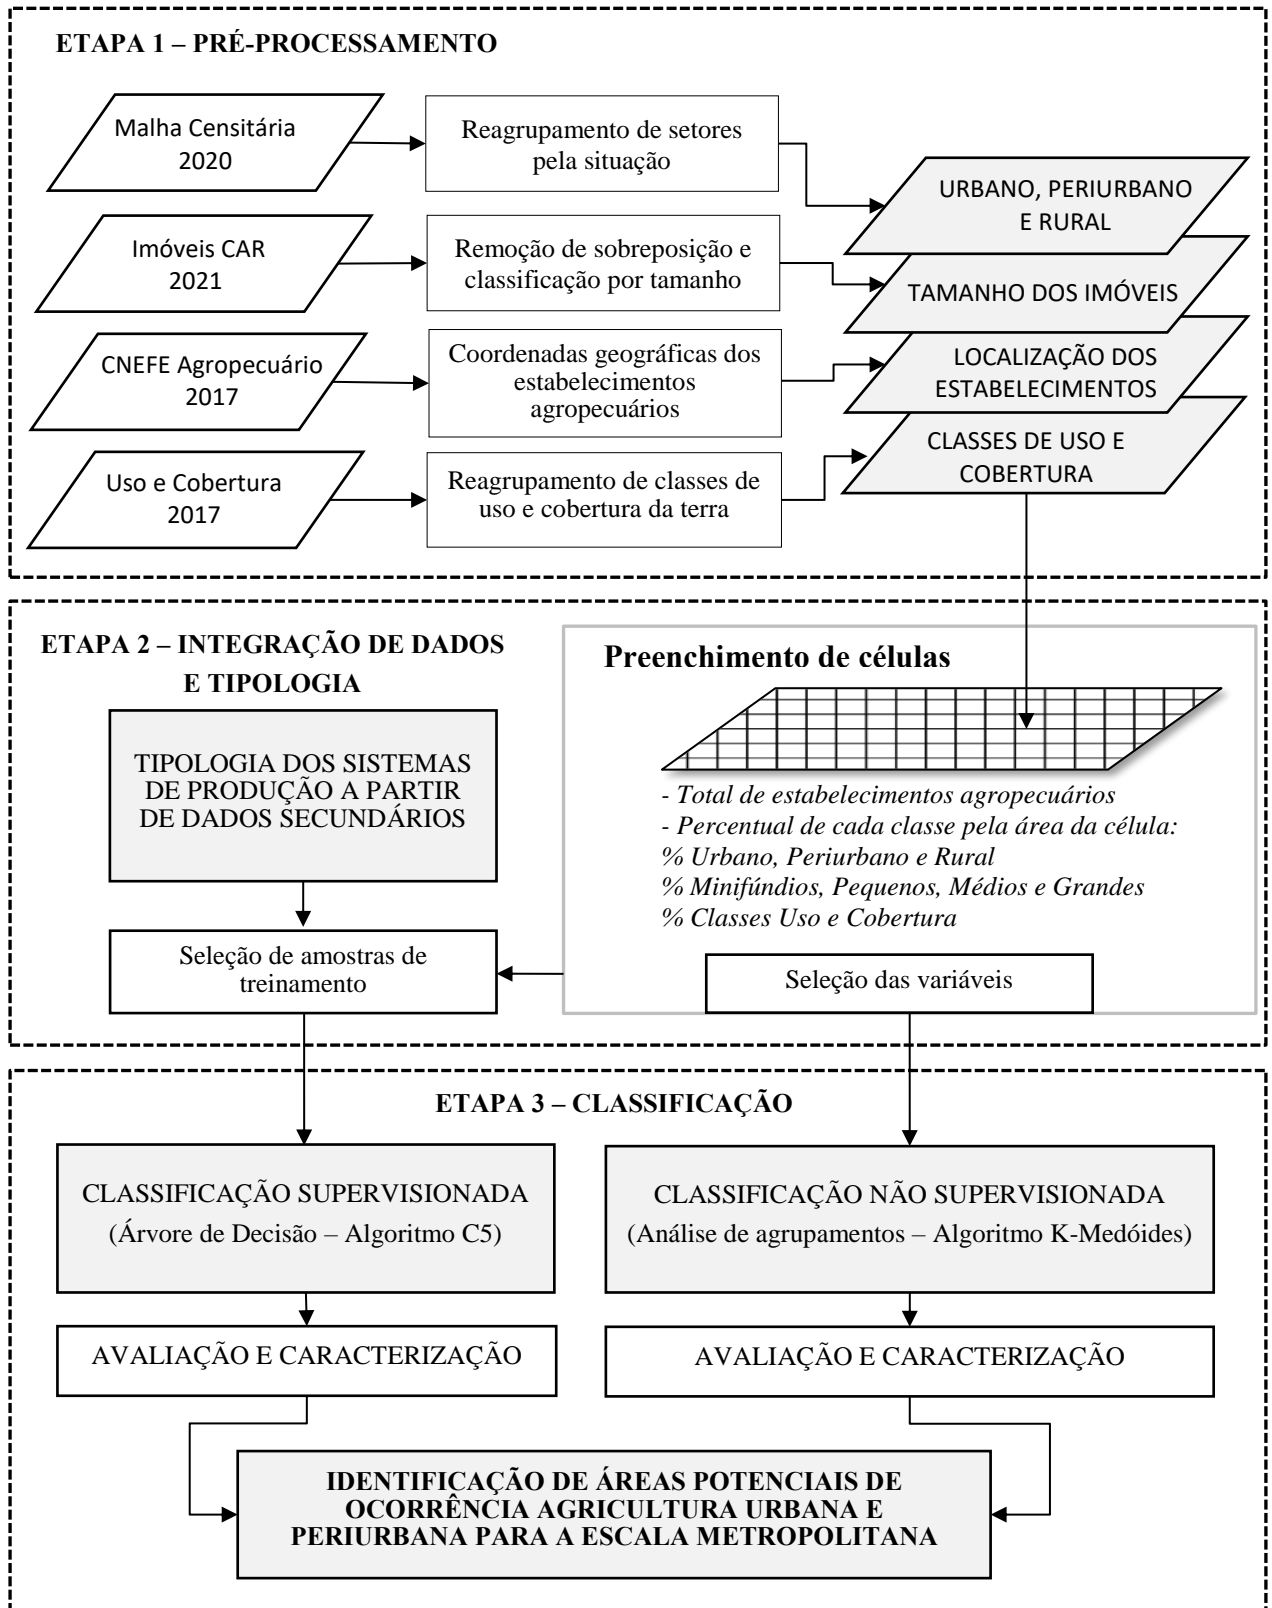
ETAPA 1 – PRÉ-PROCESSAMENTO

Malha Censitária 2020

Reagrupamento de setores pela situação

URBANO, PERIURBANO E RURAL

Imóveis CAR 2021

Remoção de sobreposição e classificação por tamanho

TAMANHO DOS IMÓVEIS

CNEFE Agropecuário 2017

Coordenadas geográficas dos estabelecimentos agropecuários

LOCALIZAÇÃO DOS ESTABELECIMENTOS

Uso e Cobertura 2017

Reagrupamento de classes de uso e cobertura da terra

CLASSES DE USO E COBERTURA

ETAPA 2 – INTEGRAÇÃO DE DADOS E TIPOLOGIA

Preenchimento de células

TIPOLOGIA DOS SISTEMAS DE PRODUÇÃO A PARTIR DE DADOS SECUNDÁRIOS

- Total de estabelecimentos agropecuários
- Percentual de cada classe pela área da célula:
% Urbano, Periurbano e Rural
% Minifúndios, Pequenos, Médios e Grandes
% Classes Uso e Cobertura

Seleção de amostras de treinamento

Seleção das variáveis

ETAPA 3 – CLASSIFICAÇÃO

CLASSIFICAÇÃO SUPERVISIONADA
(Árvore de Decisão – Algoritmo C5)

CLASSIFICAÇÃO NÃO SUPERVISIONADA
(Análise de agrupamentos – Algoritmo K-Medóides)

AVALIAÇÃO E CARACTERIZAÇÃO

AVALIAÇÃO E CARACTERIZAÇÃO

IDENTIFICAÇÃO DE ÁREAS POTENCIAIS DE OCORRÊNCIA AGRICULTURA URBANA E PERIURBANA PARA A ESCALA METROPOLITANA